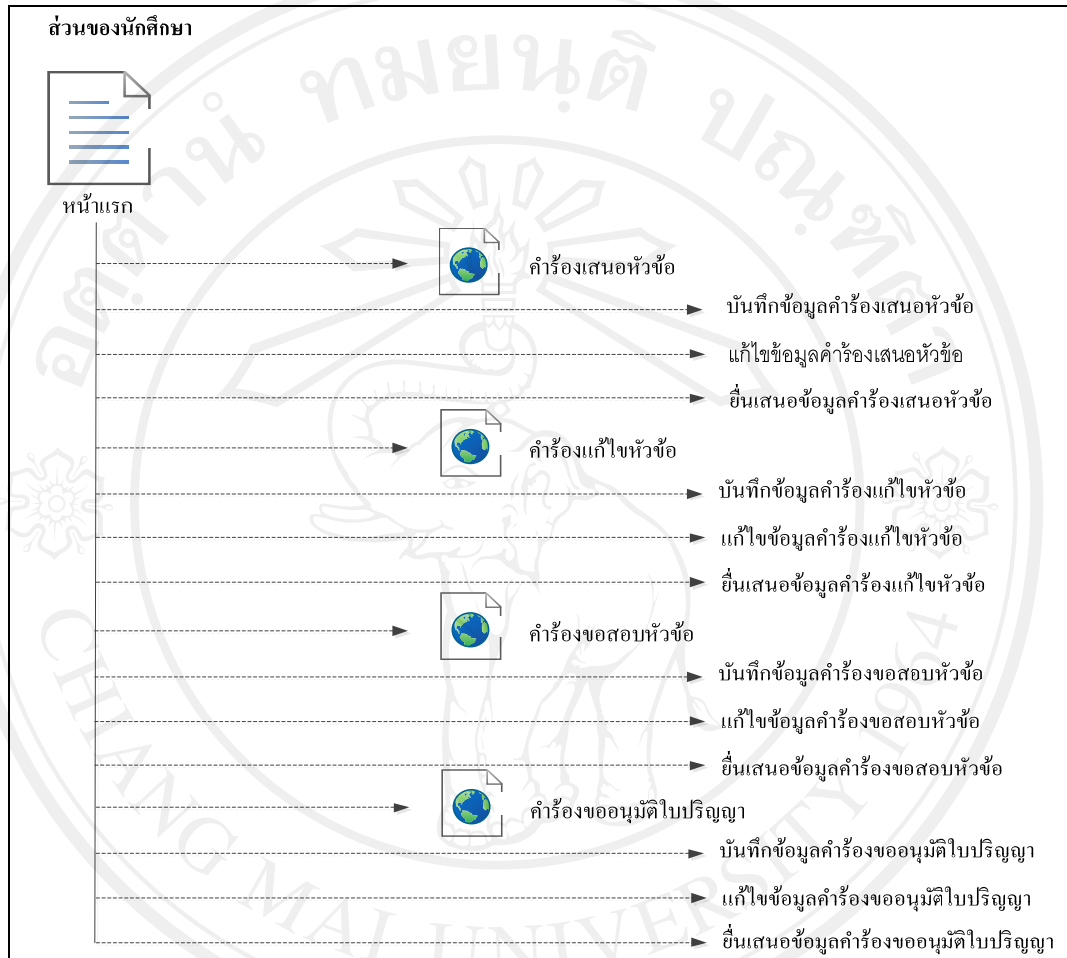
ส่วนของนักศึกษา

หน้าแรก

คำร้องเสนอหัวข้อ

บันทึกข้อมูลคำร้องเสนอหัวข้อ

แก้ไขข้อมูลคำร้องเสนอหัวข้อ

ยื่นเสนอข้อมูลคำร้องเสนอหัวข้อ

คำร้องแก้ไขหัวข้อ

บันทึกข้อมูลคำร้องแก้ไขหัวข้อ

แก้ไขข้อมูลคำร้องแก้ไขหัวข้อ

ยื่นเสนอข้อมูลคำร้องแก้ไขหัวข้อ

คำร้องขอสอบหัวข้อ

บันทึกข้อมูลคำร้องขอสอบหัวข้อ

แก้ไขข้อมูลคำร้องขอสอบหัวข้อ

ยื่นเสนอข้อมูลคำร้องขอสอบหัวข้อ

คำร้องขออนุมัติใบปริญญา

บันทึกข้อมูลคำร้องขออนุมัติใบปริญญา

แก้ไขข้อมูลคำร้องขออนุมัติใบปริญญา

ยื่นเสนอข้อมูลคำร้องขออนุมัติใบปริญญา

ลิขสิทธิ์มหาวิทยาลัยเชียงใหม่
CHIANG MAI UNIVERSITY 1964